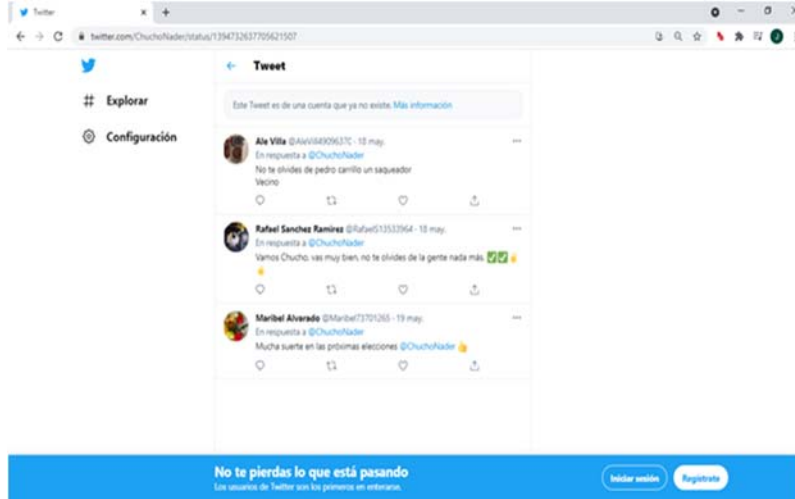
Twitter

twitter.com/ChuchoNader/status/1394732637705621507

Explorar

Configuración

Tweet

Este Tweet es de una cuenta que ya no existe. Más información

Ale Villa @AleVill4909637C · 18 may.
En respuesta a @ChuchoNader
No te olvides de pedro carrillo un saqueador
Vecino

Rafael Sanchez Ramirez @Rafael51353964 · 18 may.
En respuesta a @ChuchoNader
Vamos Chucho, vas muy bien, no te olvides de la gente nada más. ✅✅👍
👍

Maribel Alvarado @Maribel73701265 · 19 may.
En respuesta a @ChuchoNader
Mucha suerte en las próximas elecciones @ChuchoNader 👍

No te pierdas lo que está pasando
Los usuarios de Twitter son los primeros en enterarse.

Iniciar sesión

Regístrate